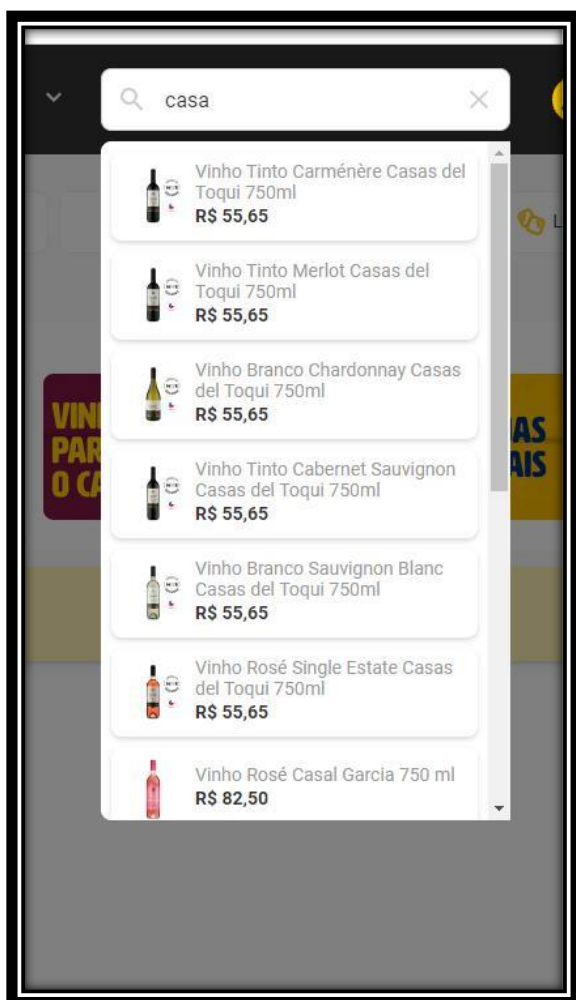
casa

Vinho Tinto Carménère Casas del Toqui 750ml
R$ 55,65

Vinho Tinto Merlot Casas del Toqui 750ml
R$ 55,65

Vinho Branco Chardonnay Casas del Toqui 750ml
R$ 55,65

Vinho Tinto Cabernet Sauvignon Casas del Toqui 750ml
R$ 55,65

Vinho Branco Sauvignon Blanc Casas del Toqui 750ml
R$ 55,65

Vinho Rosé Single Estate Casas del Toqui 750ml
R$ 55,65

Vinho Rosé Casal Garcia 750 ml
R$ 82,50

VIN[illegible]
PAR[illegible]
O CA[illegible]

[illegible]AS
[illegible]AIS

L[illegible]